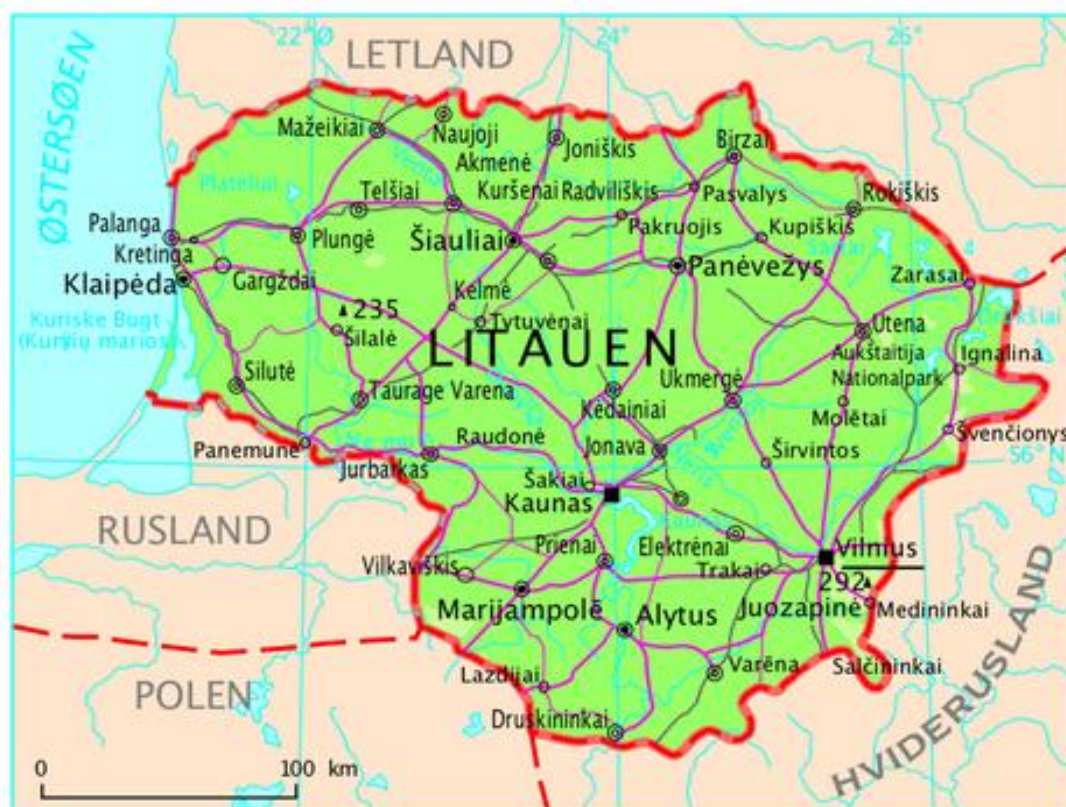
LETLAND
22°
24°
26°
ØSTERSØEN
Mažeikiai
Naujoji Akmenė
Joniškis
Biržai
Plateliai
Telšiai
Kuršenai
Radviliškis
Pasvalys
Rokiškis
Palanga
Kretinga
Plungė
Šiauliai
Pakruojis
Kupiškis
Klaipėda
Gargždai
Panėvežys
Zarasai
Kelmė
235
Kuriske Bugt (Kuršių marios)
Šilalė
Tytuvėnai
LITAUEN
Utena
Aukštaitija Nationalpark
Ignalina
Šilutė
Taurage
Varena
Ukmergė
Kėdainiai
Molėtai
Panemune
Raudonė
Jonava
Širvintos
Švenčionys
Jurbarkas
Šakiai
56° N
Kaunas
RUSLAND
Prienai
Elektrėnai
Vilnius
Vilkaviškis
Trakai
292
Marijampolė
Alytus
Juozapinė
Medininkai
Lazdijai
Varėna
Šalčininkai
POLEN
Druskininkai
HVIDERUSLAND
0
100 km